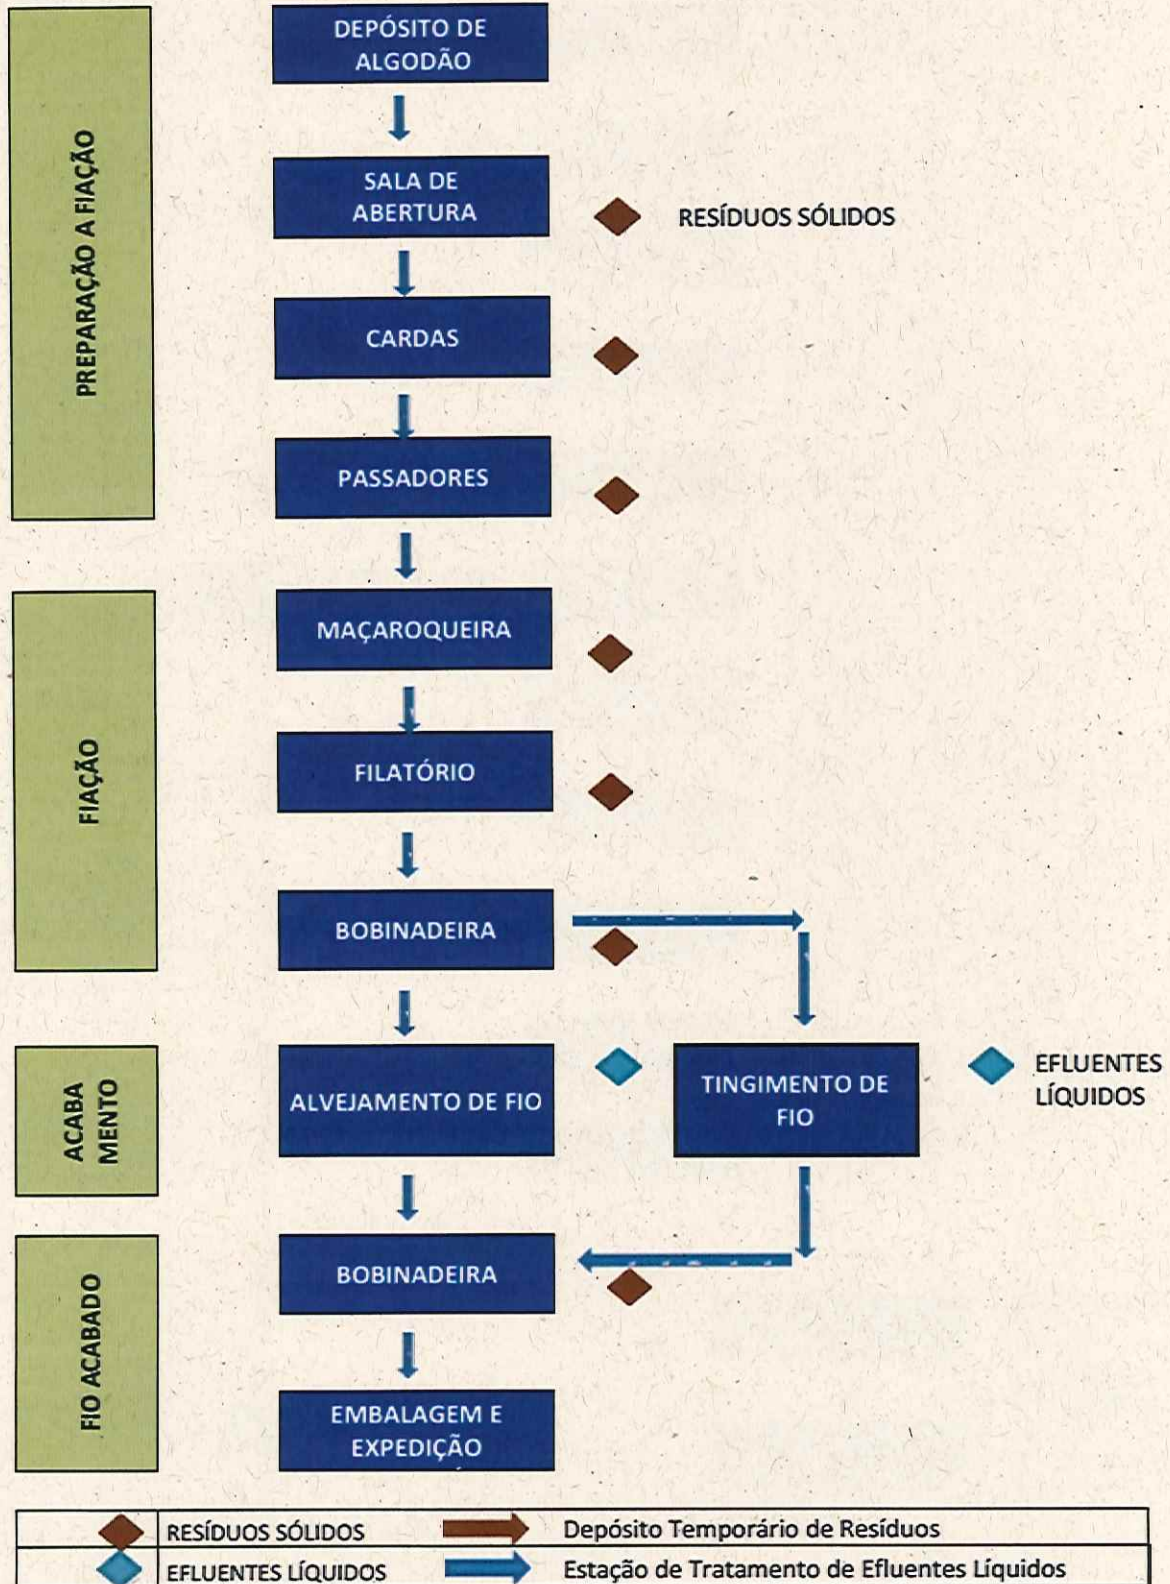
PREPARAÇÃO A FIAÇÃO

DEPÓSITO DE ALGODÃO

SALA DE ABERTURA

RESÍDUOS SÓLIDOS

CARDAS

PASSADORES

FIAÇÃO

MAÇAROQUEIRA

FILATÓRIO

BOBINADEIRA

ACABA MENTO

ALVEJAMENTO DE FIO

TINGIMENTO DE FIO

EFLUENTES LÍQUIDOS

FIO ACABADO

BOBINADEIRA

EMBALAGEM E EXPEDIÇÃO

| | | | |
|---|---|---|---|
| | RESÍDUOS SÓLIDOS | | Depósito Temporário de Resíduos |
| | EFLUENTES LÍQUIDOS | | Estação de Tratamento de Efluentes Líquidos |